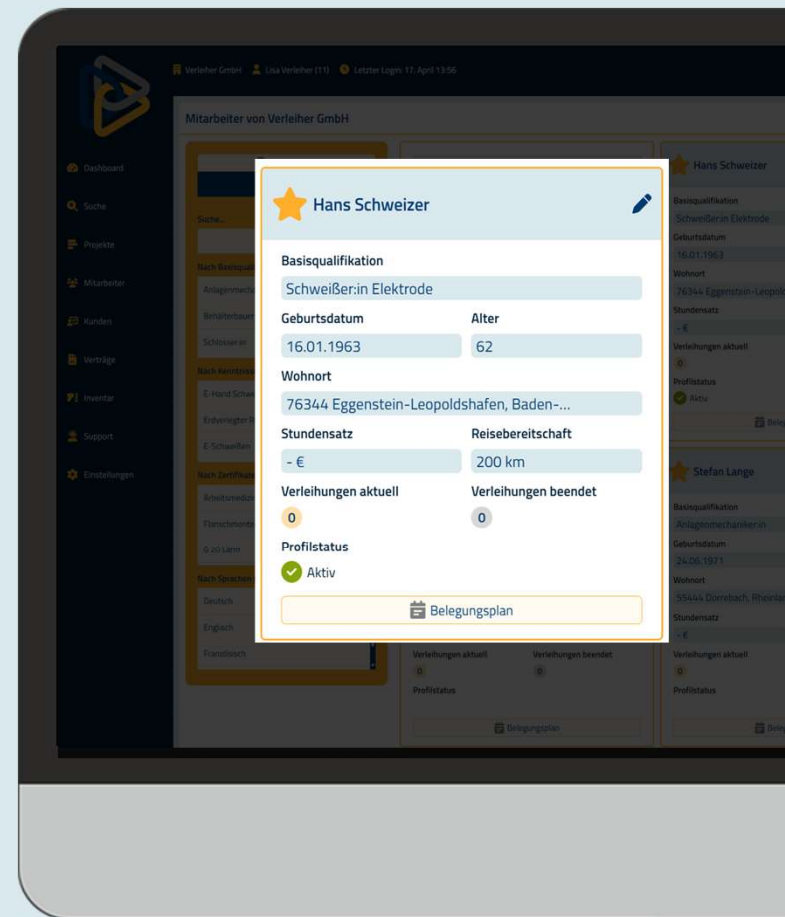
Verleiher GmbH Lisa Verleiher (11) Letzter Login: 17. April 13:56

Mitarbeiter von Verleiher GmbH

Dashboard
Suche
Projekte
Mitarbeiter
Kunden
Verträge
Inventar
Support
Einstellungen

Suche...
Nach Basisqual
Anlagenmecha
Behälterbauer
Schlosser:in
Nach Kenntnisse
E-Hand Schwe
Erdverlegter R
E-Schweißen
Nach Zertifikat
Arbeitsmedizi
Flanschmonte
G 20 Lärm
Nach Sprachen
Deutsch
Englisch
Französisch

Hans Schweizer

Basisqualifikation
Schweißer:in Elektrode
Geburtsdatum
16.01.1963
Alter
62
Wohnort
76344 Eggenstein-Leopoldshafen, Baden-...
Stundensatz
- €
Reisebereitschaft
200 km
Verleihungen aktuell
0
Verleihungen beendet
0
Profilstatus
Aktiv
Belegungsplan

Verleihungen aktuell
0
Verleihungen beendet
0
Profilstatus
Belegungsplan

Hans Schweizer
Basisqualifikation
Schweißer:in Elektrode
Geburtsdatum
16.01.1963
Wohnort
76344 Eggenstein-Leopold
Stundensatz
- €
Verleihungen aktuell
0
Profilstatus
Aktiv
Beleg

Stefan Lange
Basisqualifikation
Anlagenmechaniker:in
Geburtsdatum
24.06.1971
Wohnort
55444 Dorrebach, Rheinlan
Stundensatz
- €
Verleihungen aktuell
0
Profilstatus
Beleg